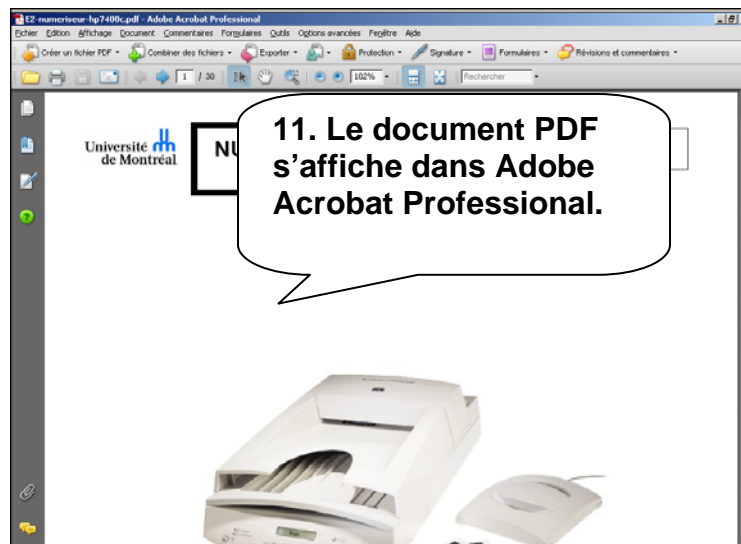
E2-numeriseur-hp7400c.pdf - Adobe Acrobat Professional

Fichier Edition Affichage Document Commentaires Formulaires Outils Options avancées Fenêtre Aide

Créer un fichier PDF · Combiner des fichiers · Exporter · Protection · Signature · Formulaires · Révisions et commentaires ·

1 / 30 102% Rechercher

Université de Montréal

NU

11. Le document PDF s'affiche dans Adobe Acrobat Professional.